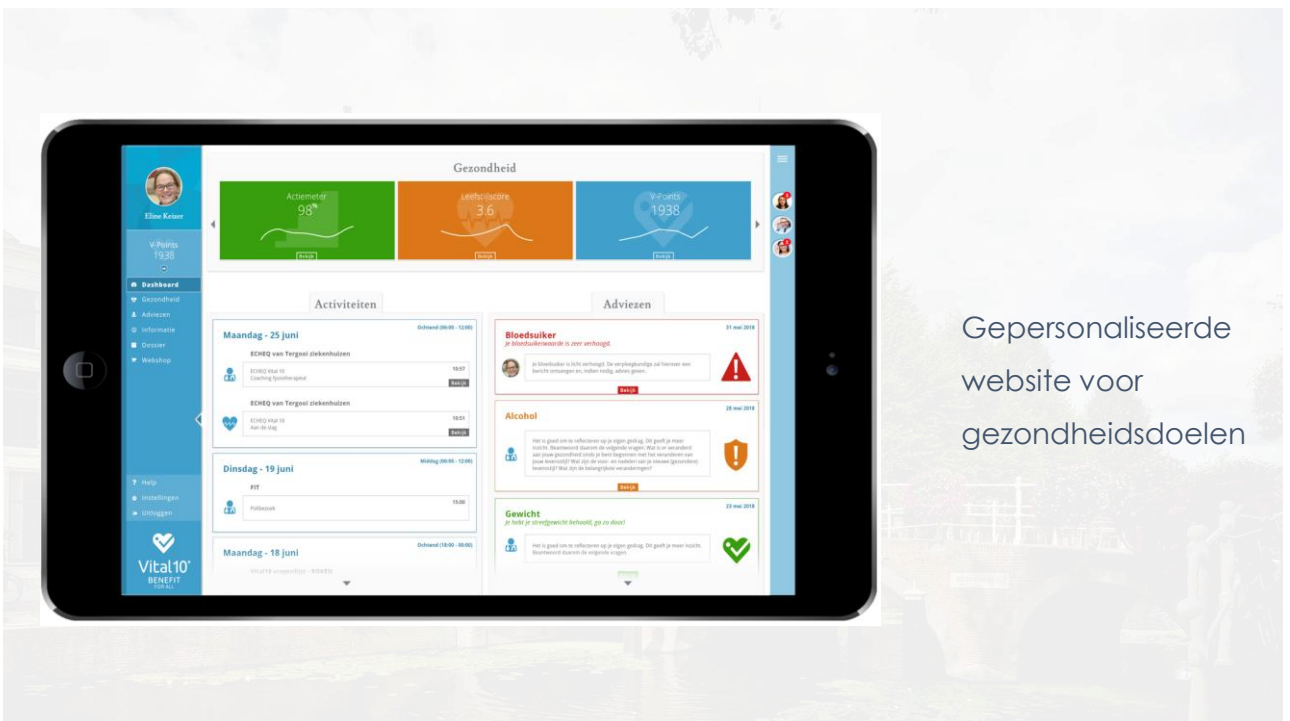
Eline Keizer

V-Points
1938

Dashboard
Gezondheid
Adviezen
Informatie
Dossier
Webshop

Help
Instellingen
Uitloggen

Vital10
BENEFIT
FOR ALL

Gezondheid

Actiemeter
98%
Bekijk

Leefstijlscore
3.6
Bekijk

V-Points
1938
Bekijk

Activiteiten

Maandag - 25 juni
Ochtend (06:00 - 12:00)
ECHEQ van Tergooi ziekenhuizen
ECHEQ Vital 10
Coaching fysiotherapeut
10:57
Bekijk
ECHEQ van Tergooi ziekenhuizen
ECHEQ Vital 10
Aan de slag
10:51
Bekijk

Dinsdag - 19 juni
Middag (06:00 - 12:00)
FIT
Polibezoek
15:00

Maandag - 18 juni
Ochtend (18:00 - 00:00)
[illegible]

Adviezen

Bloedsuiker
31 mei 2018
Je bloedsuikerwaarde is zeer verhoogd.
Je bloedsuiker is licht verhoogd. De verpleegkundige zal hierover een bericht omvangen en, indien nodig, advies geven.
Bekijk

Alcohol
28 mei 2018
Het is goed om te reflecteren op je eigen gedrag. Dit geeft je meer inzicht. Beantwoord daarom de volgende vragen: Wat is er veranderd aan jouw gezondheid sinds je bent begonnen met het veranderen van jouw leefstijl? Wat zijn de voor- en nadelen van je nieuwe (gezondere) leefstijl? Wat zijn de belangrijkste veranderingen?
Bekijk

Gewicht
23 mei 2018
Je hebt je streefgewicht behaald, ga zo door!
Het is goed om te reflecteren op je eigen gedrag. Dit geeft je meer inzicht. Beantwoord daarom de volgende vragen.

Gepersonaliseerde website voor gezondheidsdoelen